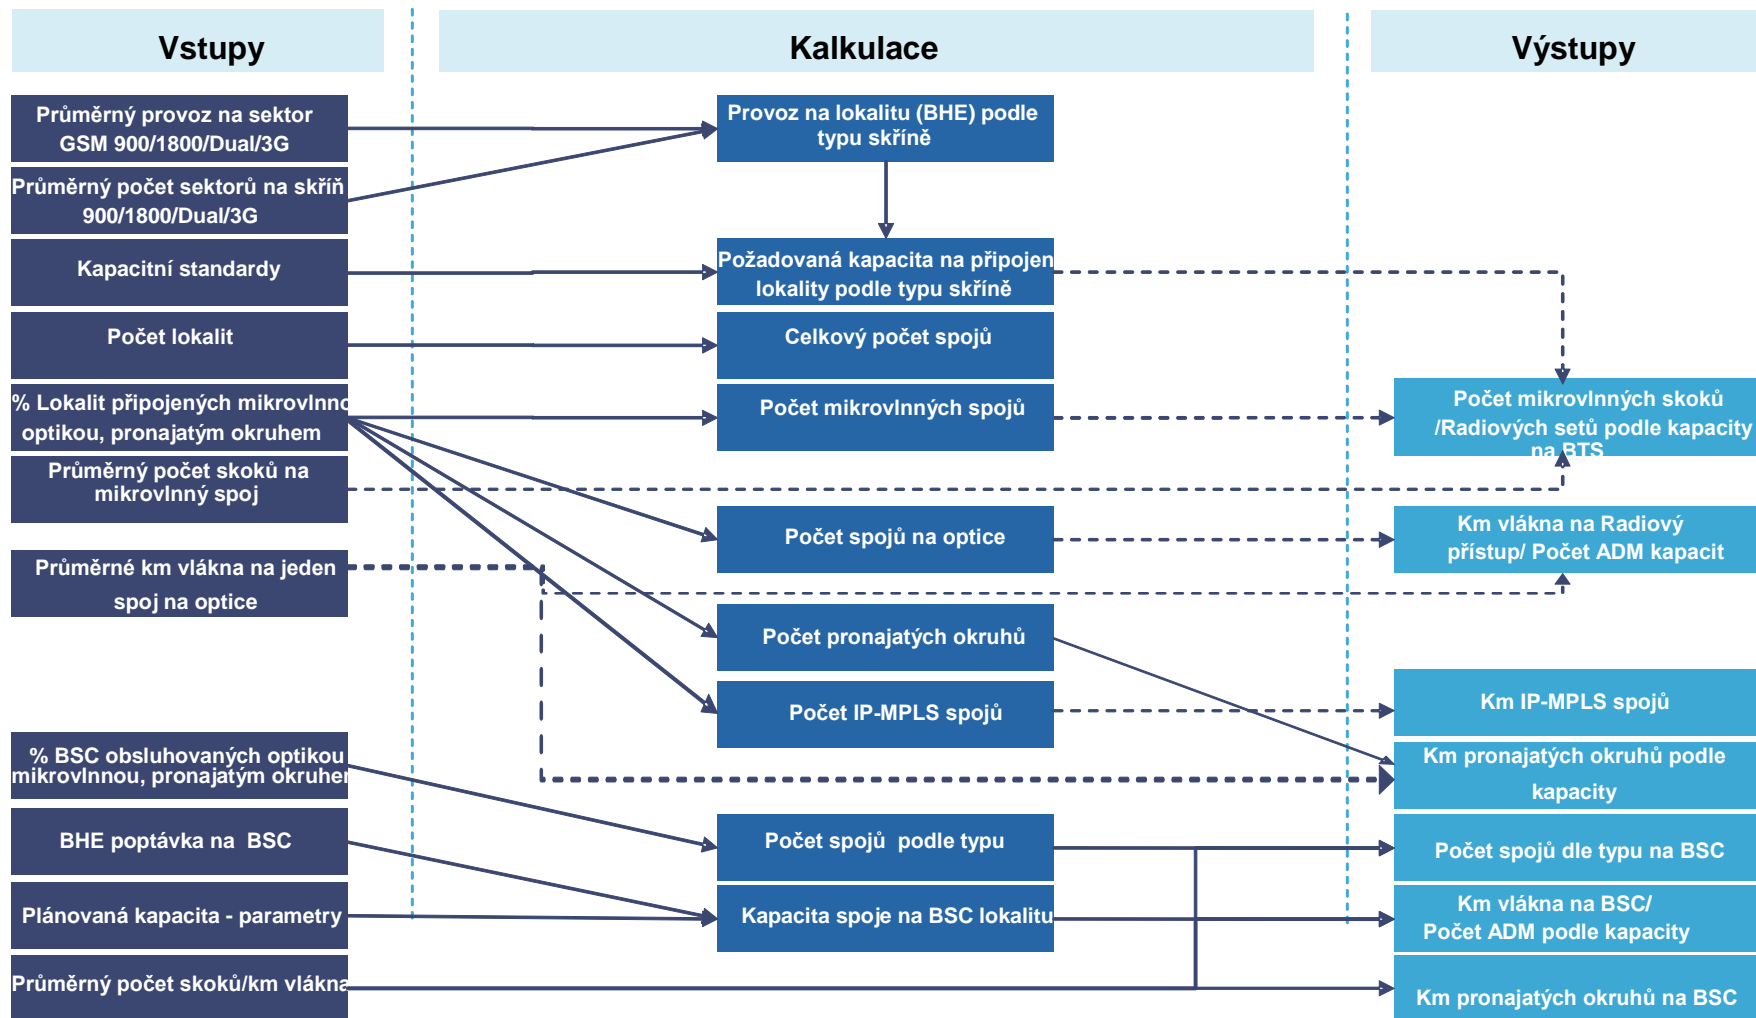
Vstupy

Kalkulace

Výstupy

Průměrný provoz na sektor GSM 900/1800/Dual/3G

Průměrný počet sektorů na skříň 900/1800/Dual/3G

Kapacitní standardy

Počet lokalit

% Lokalit připojených mikrovlnno optikou, pronajatým okruhem

Průměrný počet skoků na mikrovlnný spoj

Průměrné km vlákna na jeden spoj na optice

% BSC obsluhovaných optikou mikrovlnnou, pronajatým okruhe

BHE poptávka na BSC

Plánovaná kapacita - parametry

Průměrný počet skoků/km vlákna

Provoz na lokalitu (BHE) podle typu skříně

Požadovaná kapacita na připojen lokality podle typu skříně

Celkový počet spojů

Počet mikrovlnných spojů

Počet spojů na optice

Počet pronajatých okruhů

Počet IP-MPLS spojů

Počet spojů podle typu

Kapacita spoje na BSC lokalitu

Počet mikrovlnných skoků /Radiových setů podle kapacity na BTS

Km vlákna na Radiový přístup/ Počet ADM kapacit

Km IP-MPLS spojů

Km pronajatých okruhů podle kapacity

Počet spojů dle typu na BSC

Km vlákna na BSC/ Počet ADM podle kapacity

Km pronajatých okruhů na BSC